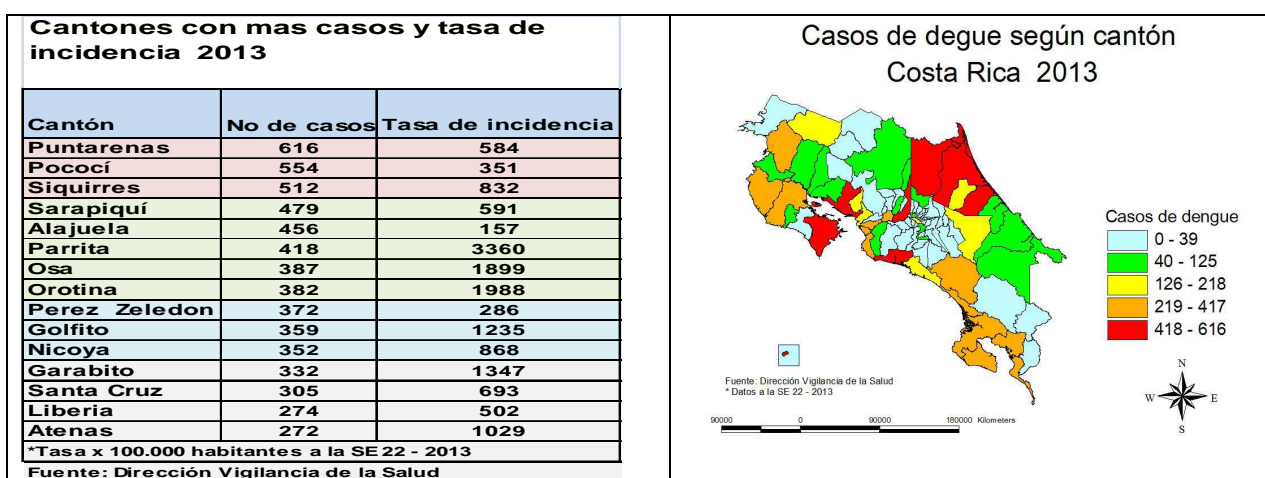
Cantones con mas casos y tasa de incidencia 2013

| Cantón | No de casos | Tasa de incidencia |
|---|---|---|
| Puntarenas | 616 | 584 |
| Pococí | 554 | 351 |
| Siquirres | 512 | 832 |
| Sarapiquí | 479 | 591 |
| Alajuela | 456 | 157 |
| Parrita | 418 | 3360 |
| Osa | 387 | 1899 |
| Orotina | 382 | 1988 |
| Perez Zeledon | 372 | 286 |
| Golfito | 359 | 1235 |
| Nicoya | 352 | 868 |
| Garabito | 332 | 1347 |
| Santa Cruz | 305 | 693 |
| Liberia | 274 | 502 |
| Atenas | 272 | 1029 |

*Tasa x 100.000 habitantes a la SE 22 - 2013
Fuente: Dirección Vigilancia de la Salud

Casos de degue según cantón
Costa Rica 2013

Casos de dengue
0 - 39
40 - 125
126 - 218
219 - 417
418 - 616

Fuente: Dirección Vigilancia de la Salud
* Datos a la SE 22 - 2013

90000 0 90000 180000 Kilometers

N
W E
S